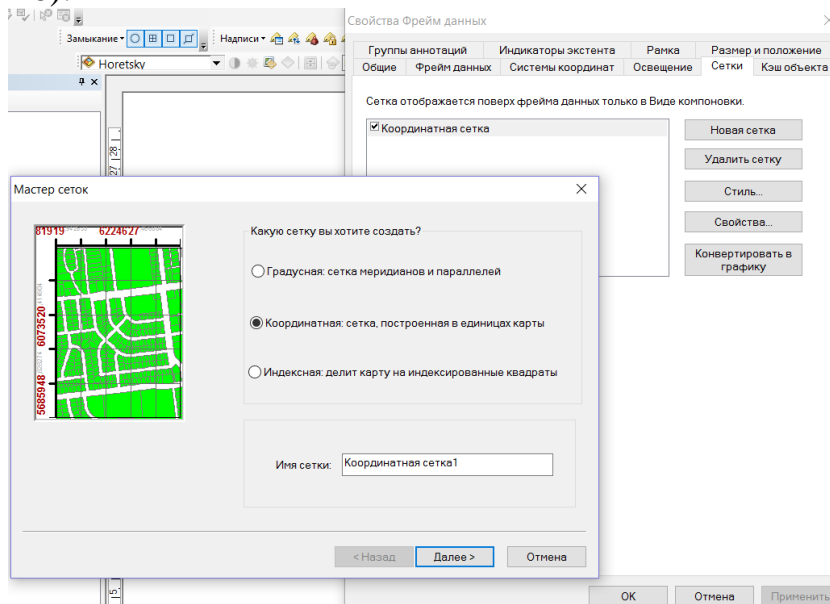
Замыкание
Надписи
Horetsky
Свойства Фрейм данных
Группы аннотаций | Индикаторы экстента | Рамка | Размер и положение
Общие | Фрейм данных | Системы координат | Освещение | Сетки | Кэш объекта

Сетка отображается поверх фрейма данных только в Виде компоновки.

Координатная сетка

Новая сетка
Удалить сетку
Стиль...
Свойства...
Конвертировать в графику

Мастер сеток

81919 6224627
6073520
5685948

Какую сетку вы хотите создать?

Градусная: сетка меридианов и параллелей

Координатная: сетка, построенная в единицах карты

Индексная: делит карту на индексированные квадраты

Имя сетки: Координатная сетка1

< Назад | Далее > | Отмена

OK | Отмена | Применить